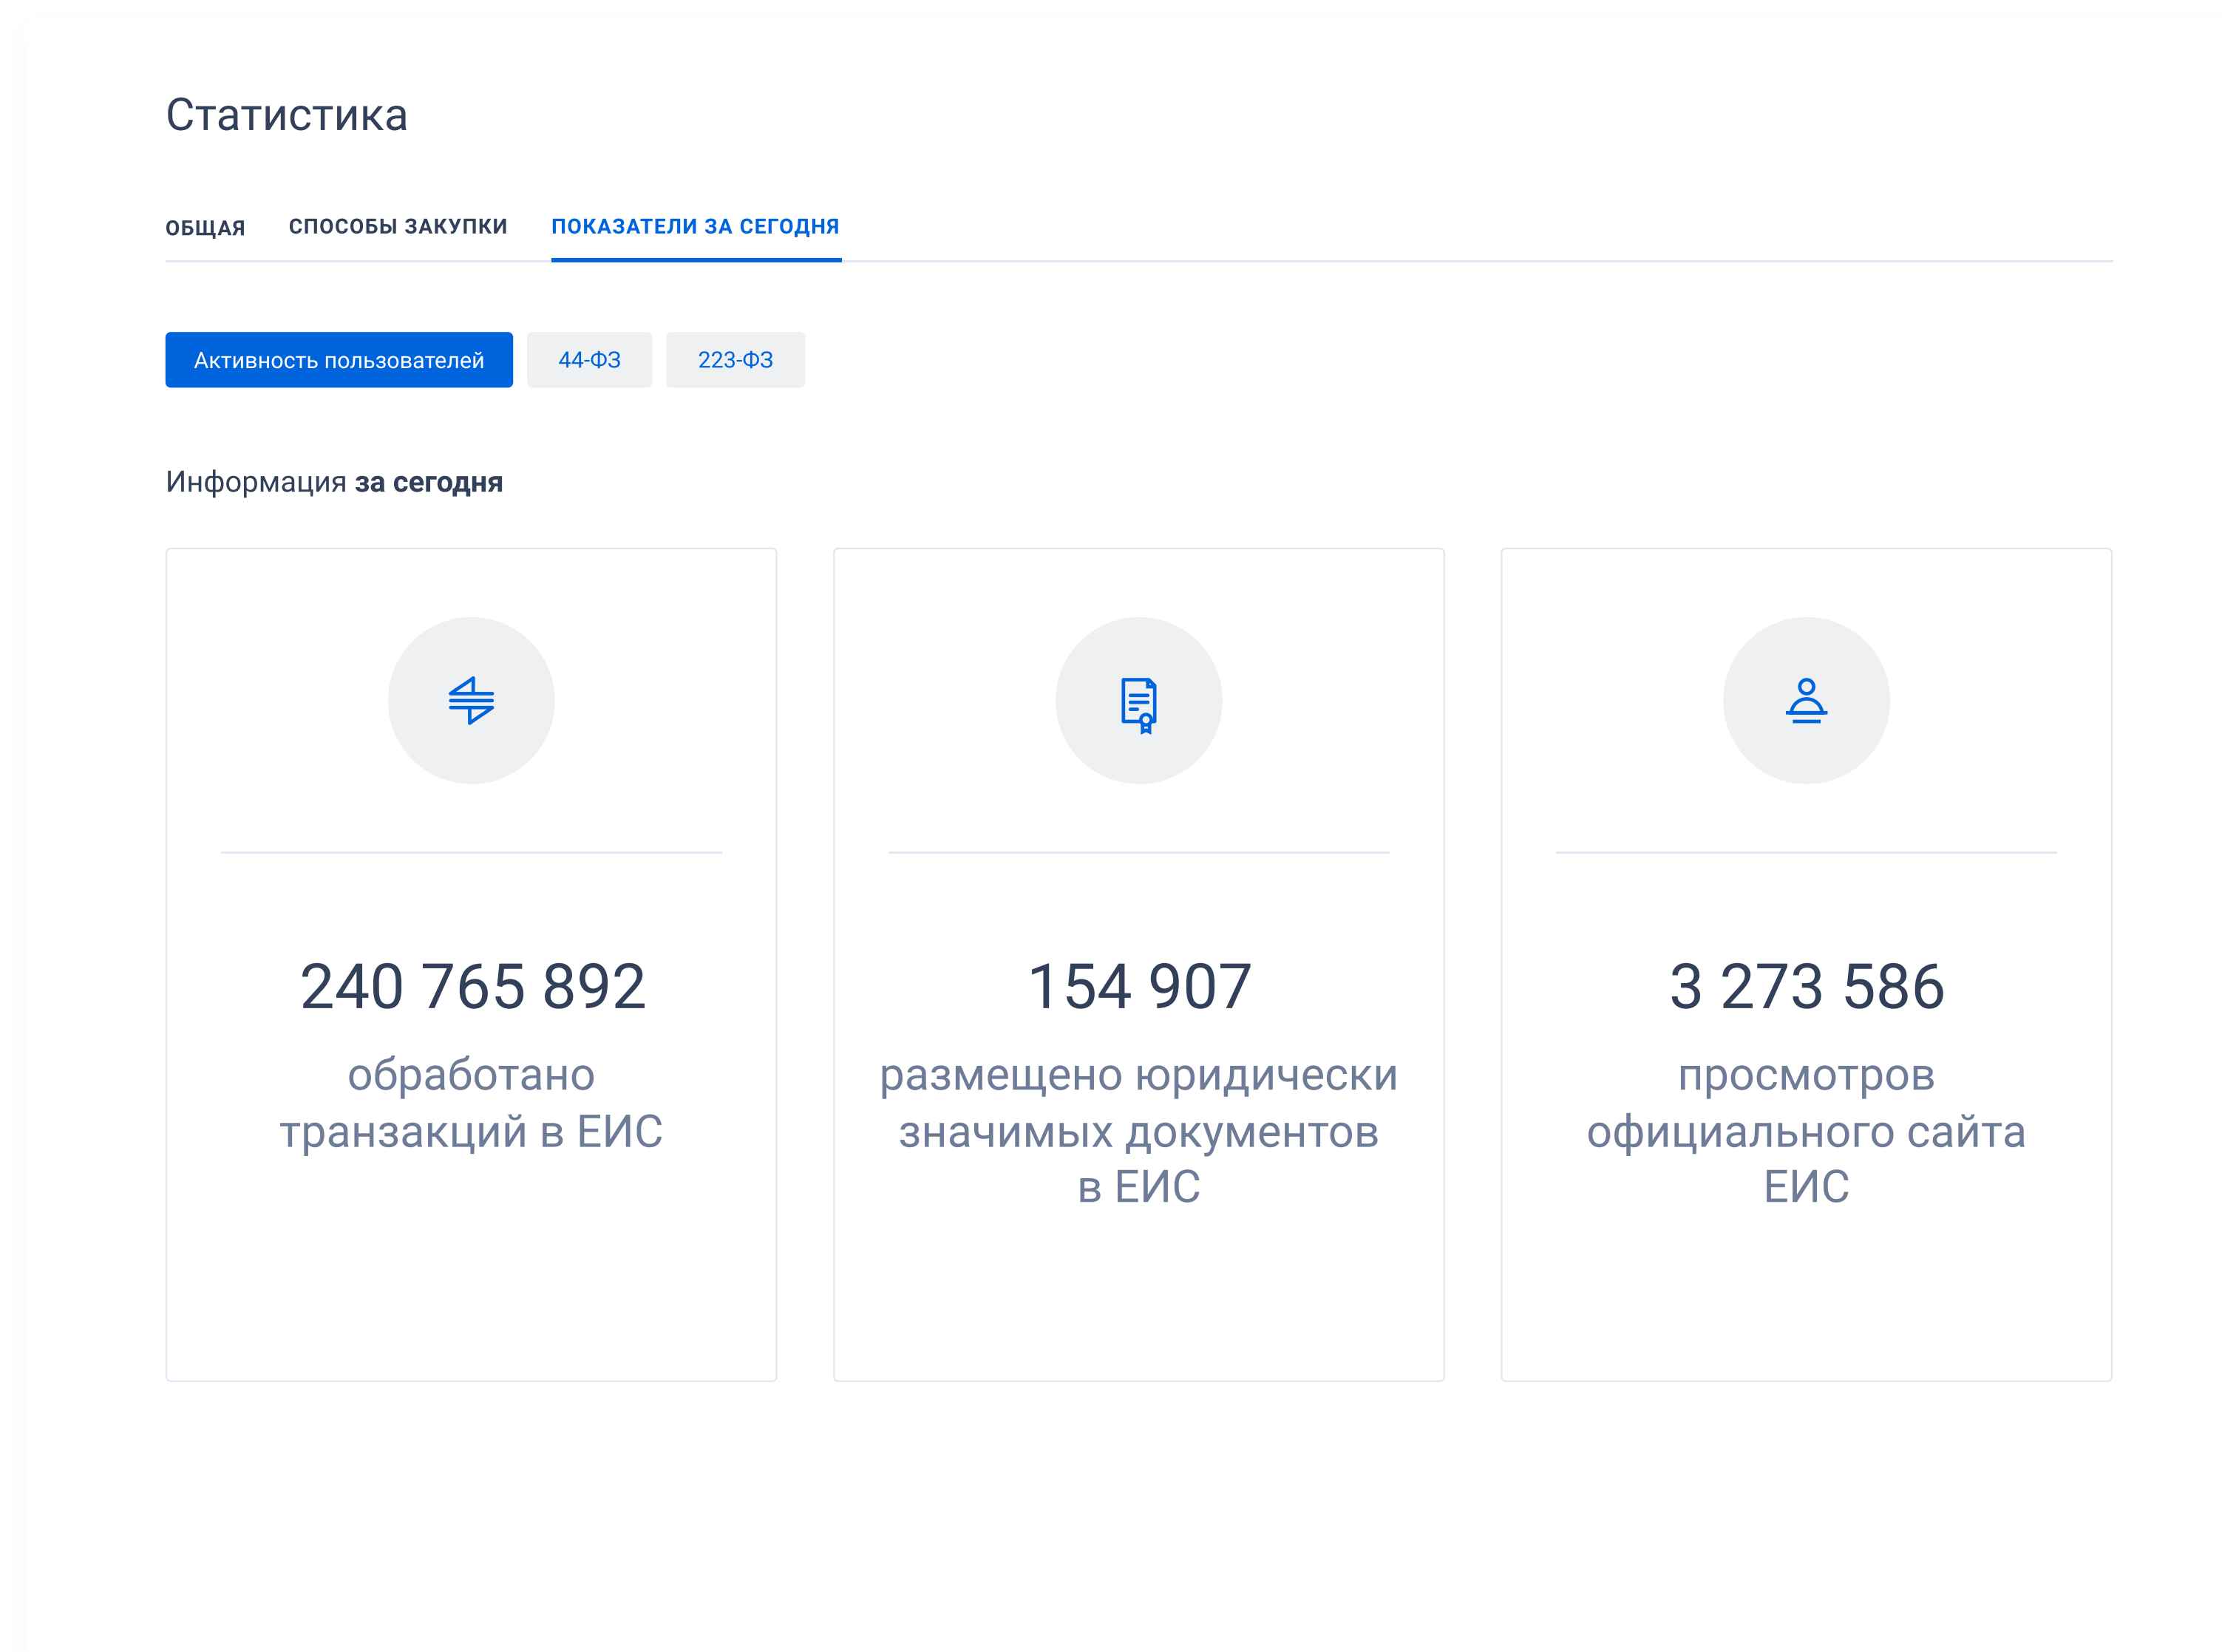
Статистика

ОБЩАЯ СПОСОБЫ ЗАКУПКИ ПОКАЗАТЕЛИ ЗА СЕГОДНЯ

Активность пользователей 44-ФЗ 223-ФЗ

Информация за сегодня

240 765 892
обработано транзакций в ЕИС

154 907
размещено юридически значимых документов в ЕИС

3 273 586
просмотров официального сайта ЕИС